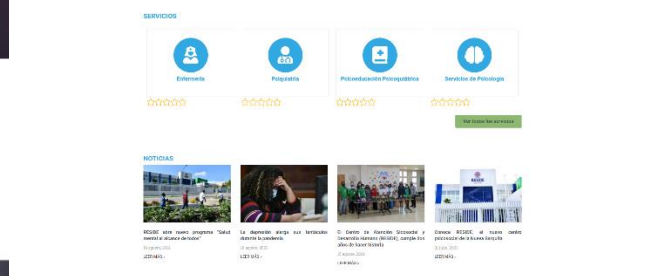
SERVICIOS

Enfermería

Psiquiatría

Psicoeducación Psicoquiátrica

Servicios de Psicología

Ver todos los servicios

NOTICIAS

RESIDE abre nuevo programa "Salud mental al alcance de todos"

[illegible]

LEER MÁS »

La depresión alarga sus tentáculos durante la pandemia

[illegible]

LEER MÁS »

El Centro de Atención Sicosocial y Desarrollo Humano (RESIDE), cumple dos años de labor brindada

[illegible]

LEER MÁS »

Conoce RESIDE, el nuevo centro psicosocial de la Nueva Barquita

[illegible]

LEER MÁS »